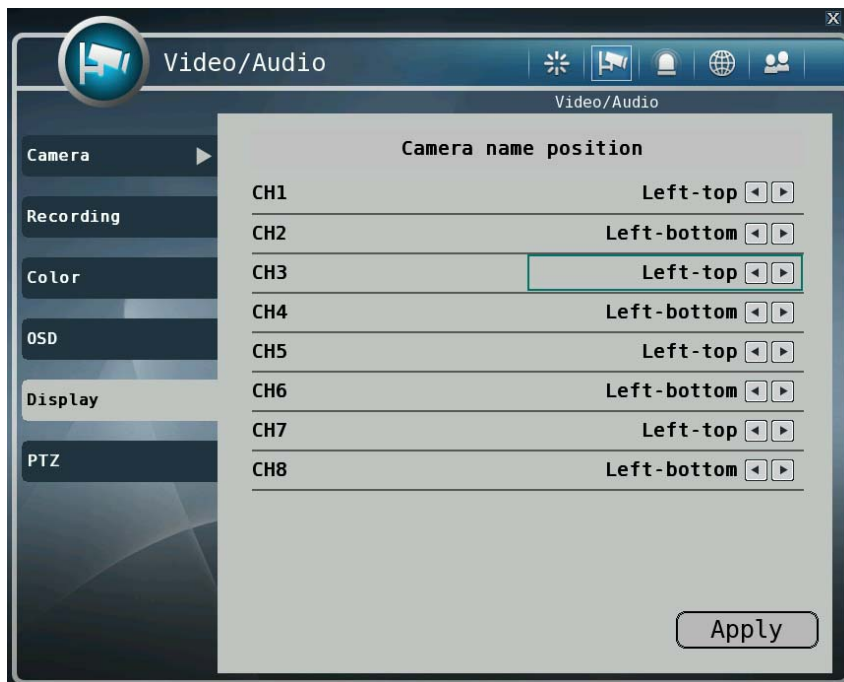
X

Video/Audio

Video/Audio

Camera

Recording

Color

OSD

Display

PTZ

Camera name position

| | |
|---|---|
| CH1 | Left-top |
| CH2 | Left-bottom |
| CH3 | Left-top |
| CH4 | Left-bottom |
| CH5 | Left-top |
| CH6 | Left-bottom |
| CH7 | Left-top |
| CH8 | Left-bottom |

Apply